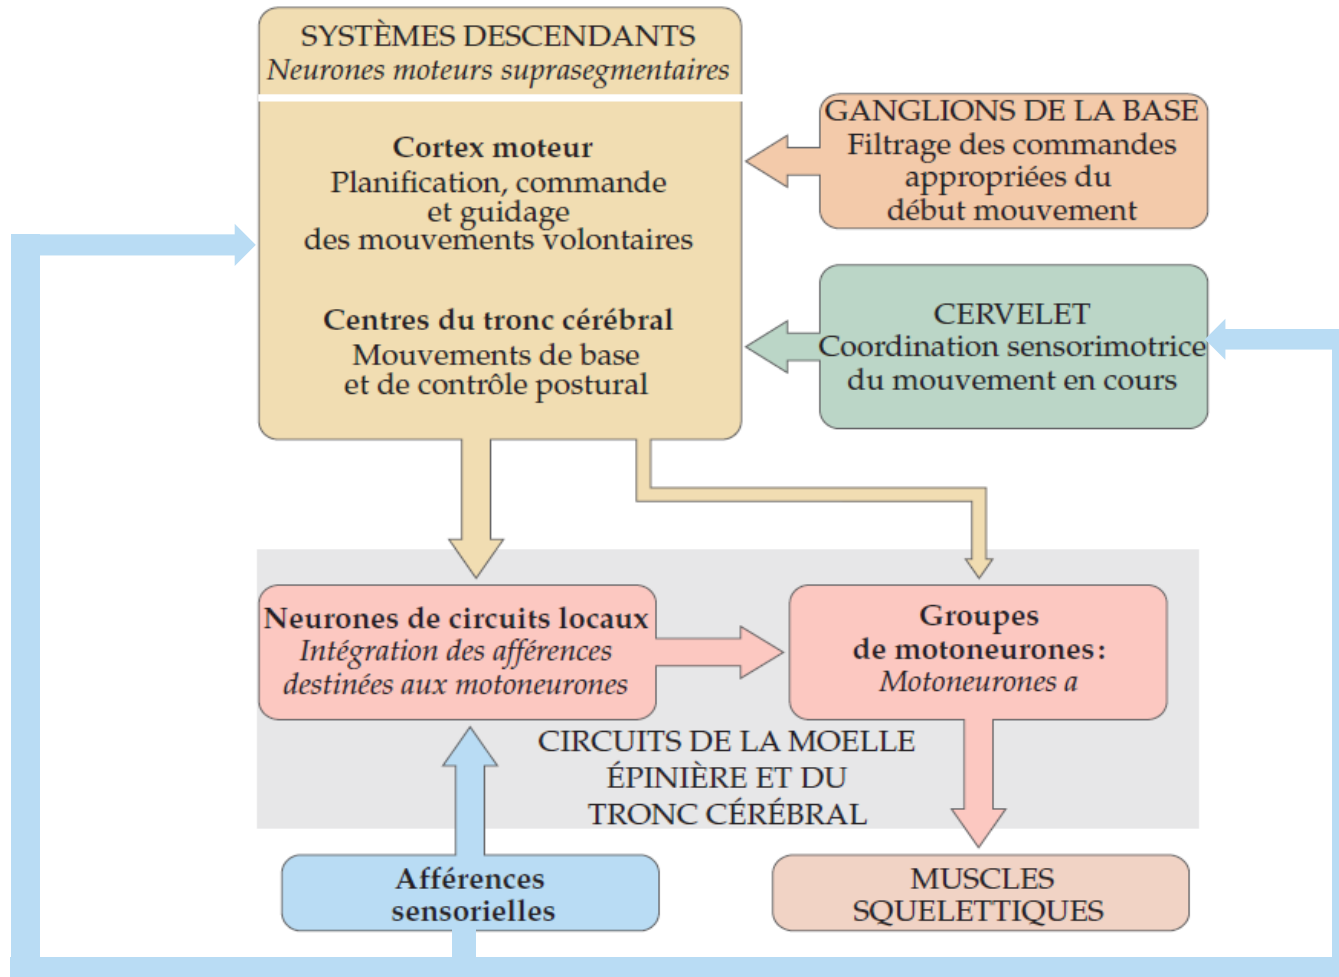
SYSTÈMES DESCENDANTS
Neurones moteurs suprasegmentaires

Cortex moteur
Planification, commande et guidage des mouvements volontaires

Centres du tronc cérébral
Mouvements de base et de contrôle postural

GANGLIONS DE LA BASE
Filtrage des commandes appropriées du début mouvement

CERVELET
Coordination sensorimotrice du mouvement en cours

Neurones de circuits locaux
Intégration des afférences destinées aux motoneurones

Groupes de motoneurones:
Motoneurones a

CIRCUITS DE LA MOELLE ÉPINIÈRE ET DU TRONC CÉRÉBRAL

Afférences sensorielles

MUSCLES SQUELETTIQUES